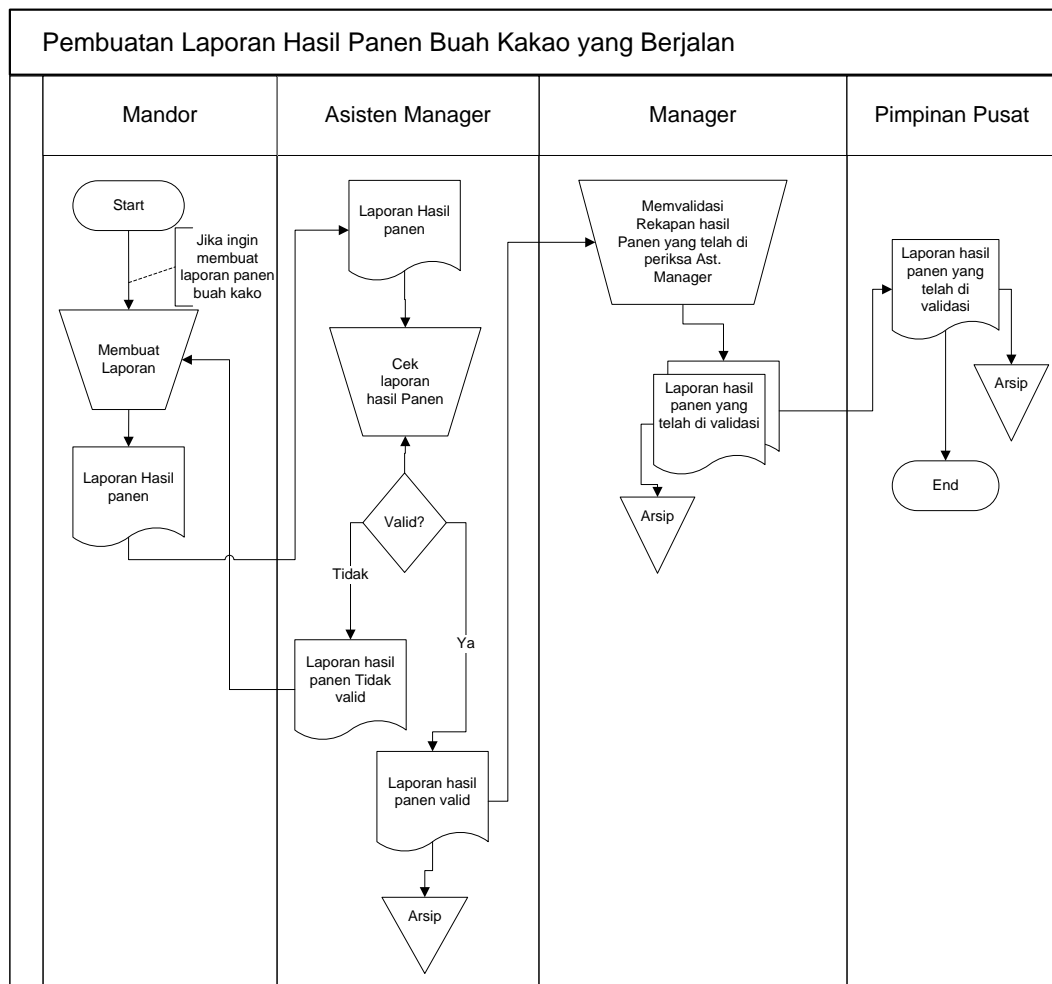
Pembuatan Laporan Hasil Panen Buah Kakao yang Berjalan

| Mandor | Asisten Manager | Manager | Pimpinan Pusat |
|---|---|---|---|

Start

Jika ingin membuat laporan panen buah kako

Membuat Laporan

Laporan Hasil panen

Laporan Hasil panen

Cek laporan hasil Panen

Valid?

Tidak

Ya

Laporan hasil panen Tidak valid

Laporan hasil panen valid

Arsip

Memvalidasi Rekapan hasil Panen yang telah di periksa Ast. Manager

Laporan hasil panen yang telah di validasi

Arsip

Laporan hasil panen yang telah di validasi

Arsip

End